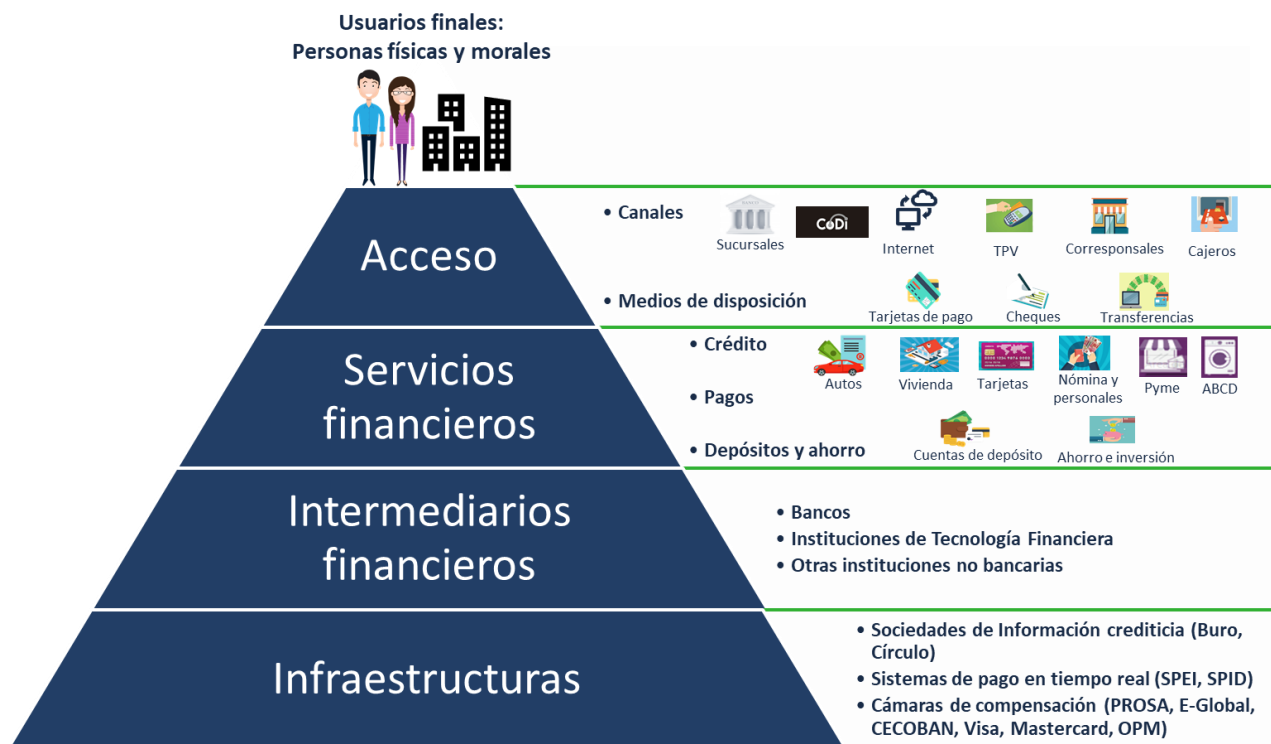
Usuarios finales:
Personas físicas y morales

Acceso

• Canales

Sucursales

CoDi

Internet

TPV

Corresponsales

Cajeros

• Medios de disposición

Tarjetas de pago

Cheques

Transferencias

Servicios financieros

• Crédito

• Pagos

• Depósitos y ahorro

Autos

Vivienda

Tarjetas

Nómina y personales

Pyme

ABCD

Cuentas de depósito

Ahorro e inversión

Intermediarios financieros

• Bancos
• Instituciones de Tecnología Financiera
• Otras instituciones no bancarias

Infraestructuras

• Sociedades de Información crediticia (Buro, Círculo)
• Sistemas de pago en tiempo real (SPEI, SPID)
• Cámaras de compensación (PROSA, E-Global, CECOBAN, Visa, Mastercard, OPM)